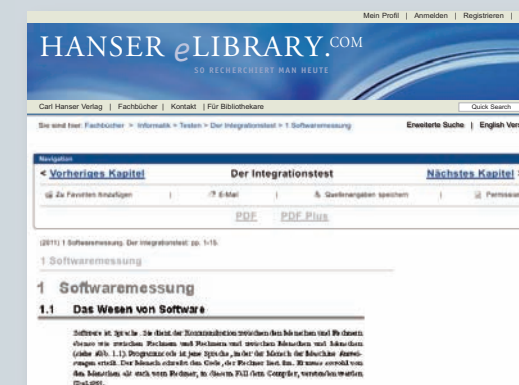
Mein Profil | Anmelden | Registrieren |

HANSER eLIBRARY.COM

SO RECHERCHIERT MAN HEUTE

Carl Hanser Verlag | Fachbücher | Kontakt | Für Bibliothekare

Quick Search

Sie sind hier: Fachbücher > Informatik > Testen > Der Integrationstest > 1 Softwaremessung

Erweiterte Suche | English Ver

Navigation

< Vorheriges Kapitel

Der Integrationstest

Nächstes Kapitel

Zu Favoriten hinzufügen | E-Mail | Quellenangaben speichern | Permissio

PDF PDF Plus

(2011) 1 Softwaremessung. Der Integrationstest: pp. 1-19.

1 Softwaremessung

1 Softwaremessung

1.1 Das Wesen von Software

Software ist Sprache. Sie dient der Kommunikation zwischen den Menschen und Rechnern ebenso wie zwischen Rechnern und Rechnern und zwischen Menschen und Menschen (siehe Abb. 1.1). Programmcode ist jene Sprache, in der der Mensch der Maschine Anweisungen erteilt. Der Mensch schreibt den Code, der Rechner liest ihn. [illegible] sowohl von den Menschen als auch vom Rechner, in diesem Fall dem Compiler, verstanden werden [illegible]